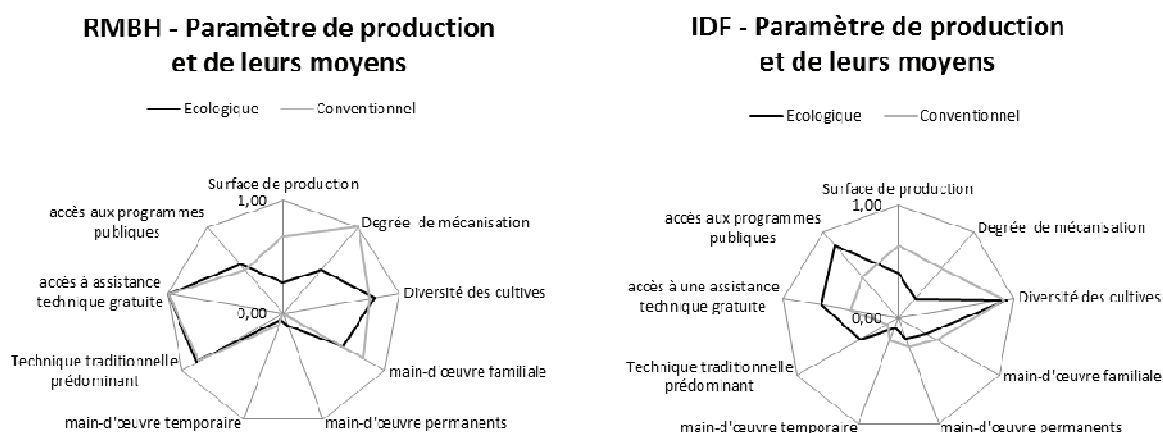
RMBH - Paramètre de production et de leurs moyens

Ecologique Conventionnel

Surface de production
1,00
Degrée de mécanisation
Diversité des cultives
main-d'œuvre familiale
main-d'œuvre permanents
main-d'œuvre temporaire
Technique traditionnelle prédominant
accès à assistance technique gratuite
0,00
accès aux programmes publiques

IDF - Paramètre de production et de leurs moyens

Ecologique Conventionnel

Surface de production
1,00
Degrée de mécanisation
Diversité des cultives
main-d'œuvre familiale
main-d'œuvre permanents
main-d'œuvre temporaire
Technique traditionnelle prédominant
accès à une assistance technique gratuite
0,00
accès aux programmes publiques